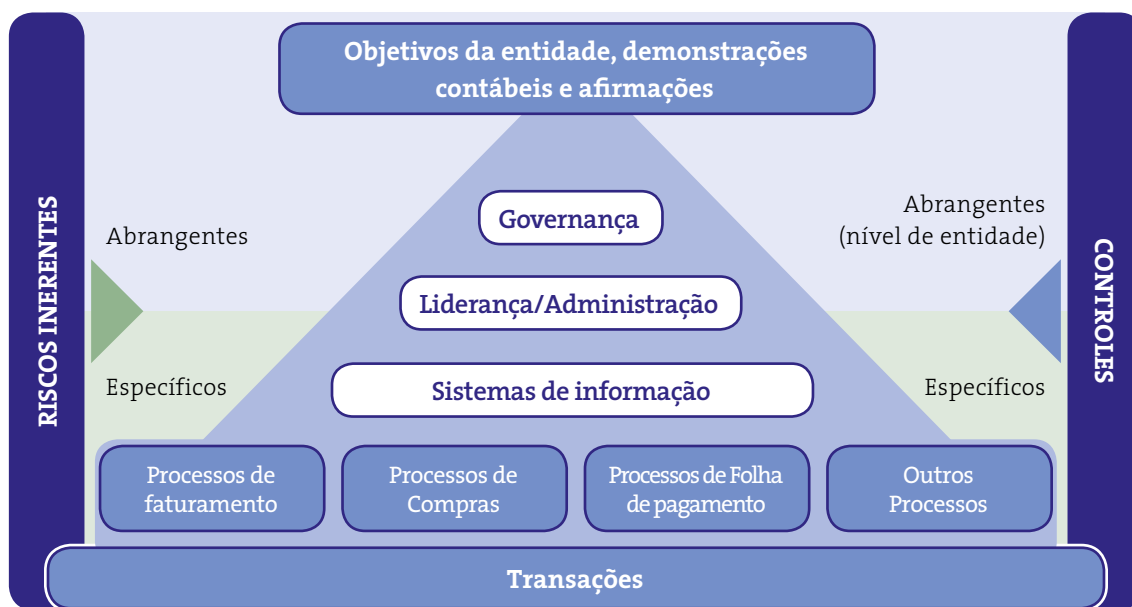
RISCOS INERENTES

Objetivos da entidade, demonstrações contábeis e afirmações

Abrangentes

Abrangentes (nível de entidade)

Governança

Liderança/Administração

Sistemas de informação

Específicos

Específicos

Processos de faturamento

Processos de Compras

Processos de Folha de pagamento

Outros Processos

Transações

CONTROLES